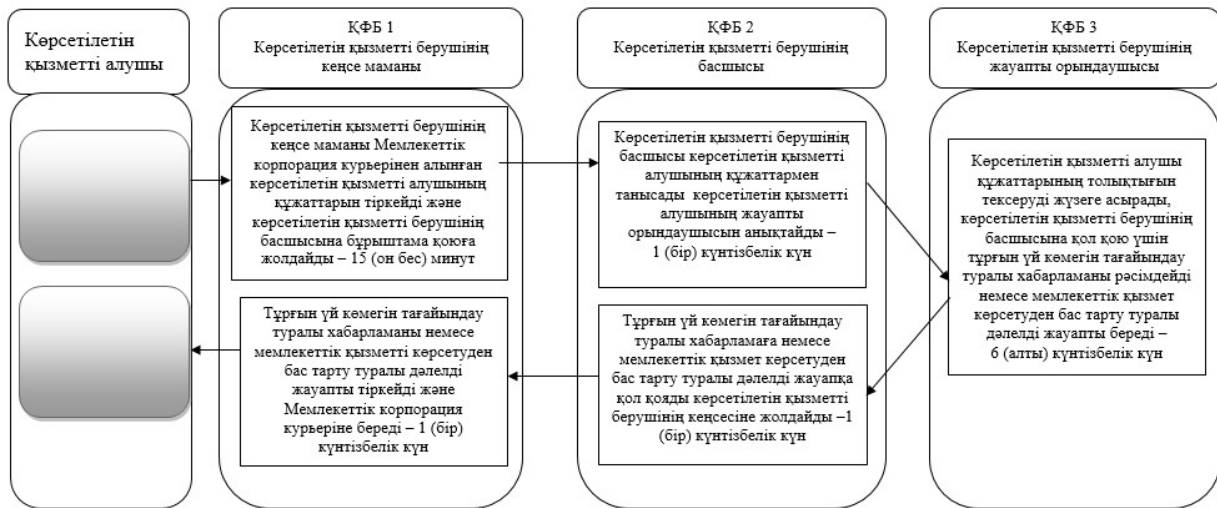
Көрсетілетін қызметті алушы

ҚФБ 1
Көрсетілетін қызметті берушінің кеңсе маманы

ҚФБ 2
Көрсетілетін қызметті берушінің басшысы

ҚФБ 3
Көрсетілетін қызметті берушінің жауапты орындаушысы

Көрсетілетін қызметті берушінің кеңсе маманы Мемлекеттік корпорация курьерінен алынған көрсетілетін қызметті алушының құжаттарын тіркейді және көрсетілетін қызметті берушінің басшысына бұрыштама қоюға жолдайды – 15 (он бес) минут

Көрсетілетін қызметті берушінің басшысы көрсетілетін қызметті алушының құжаттармен танысады көрсетілетін қызметті алушының жауапты орындаушысын анықтайды – 1 (бір) күнтізбелік күн

Көрсетілетін қызметті алушы құжаттарының толықтығын тексеруді жүзеге асырады, көрсетілетін қызметті берушінің басшысына қол қою үшін тұрғын үй көмегін тағайындау туралы хабарламаны рәсімдейді немесе мемлекеттік қызмет көрсетуден бас тарту туралы дәлелді жауапты береді – 6 (алты) күнтізбелік күн

Тұрғын үй көмегін тағайындау туралы хабарламаға немесе мемлекеттік қызмет көрсетуден бас тарту туралы дәлелді жауапқа қол қояды көрсетілетін қызметті берушінің кеңсесіне жолдайды –1 (бір) күнтізбелік күн

Тұрғын үй көмегін тағайындау туралы хабарламаны немесе мемлекеттік қызметті көрсетуден бас тарту туралы дәлелді жауапты тіркейді және Мемлекеттік корпорация курьеріне береді – 1 (бір) күнтізбелік күн